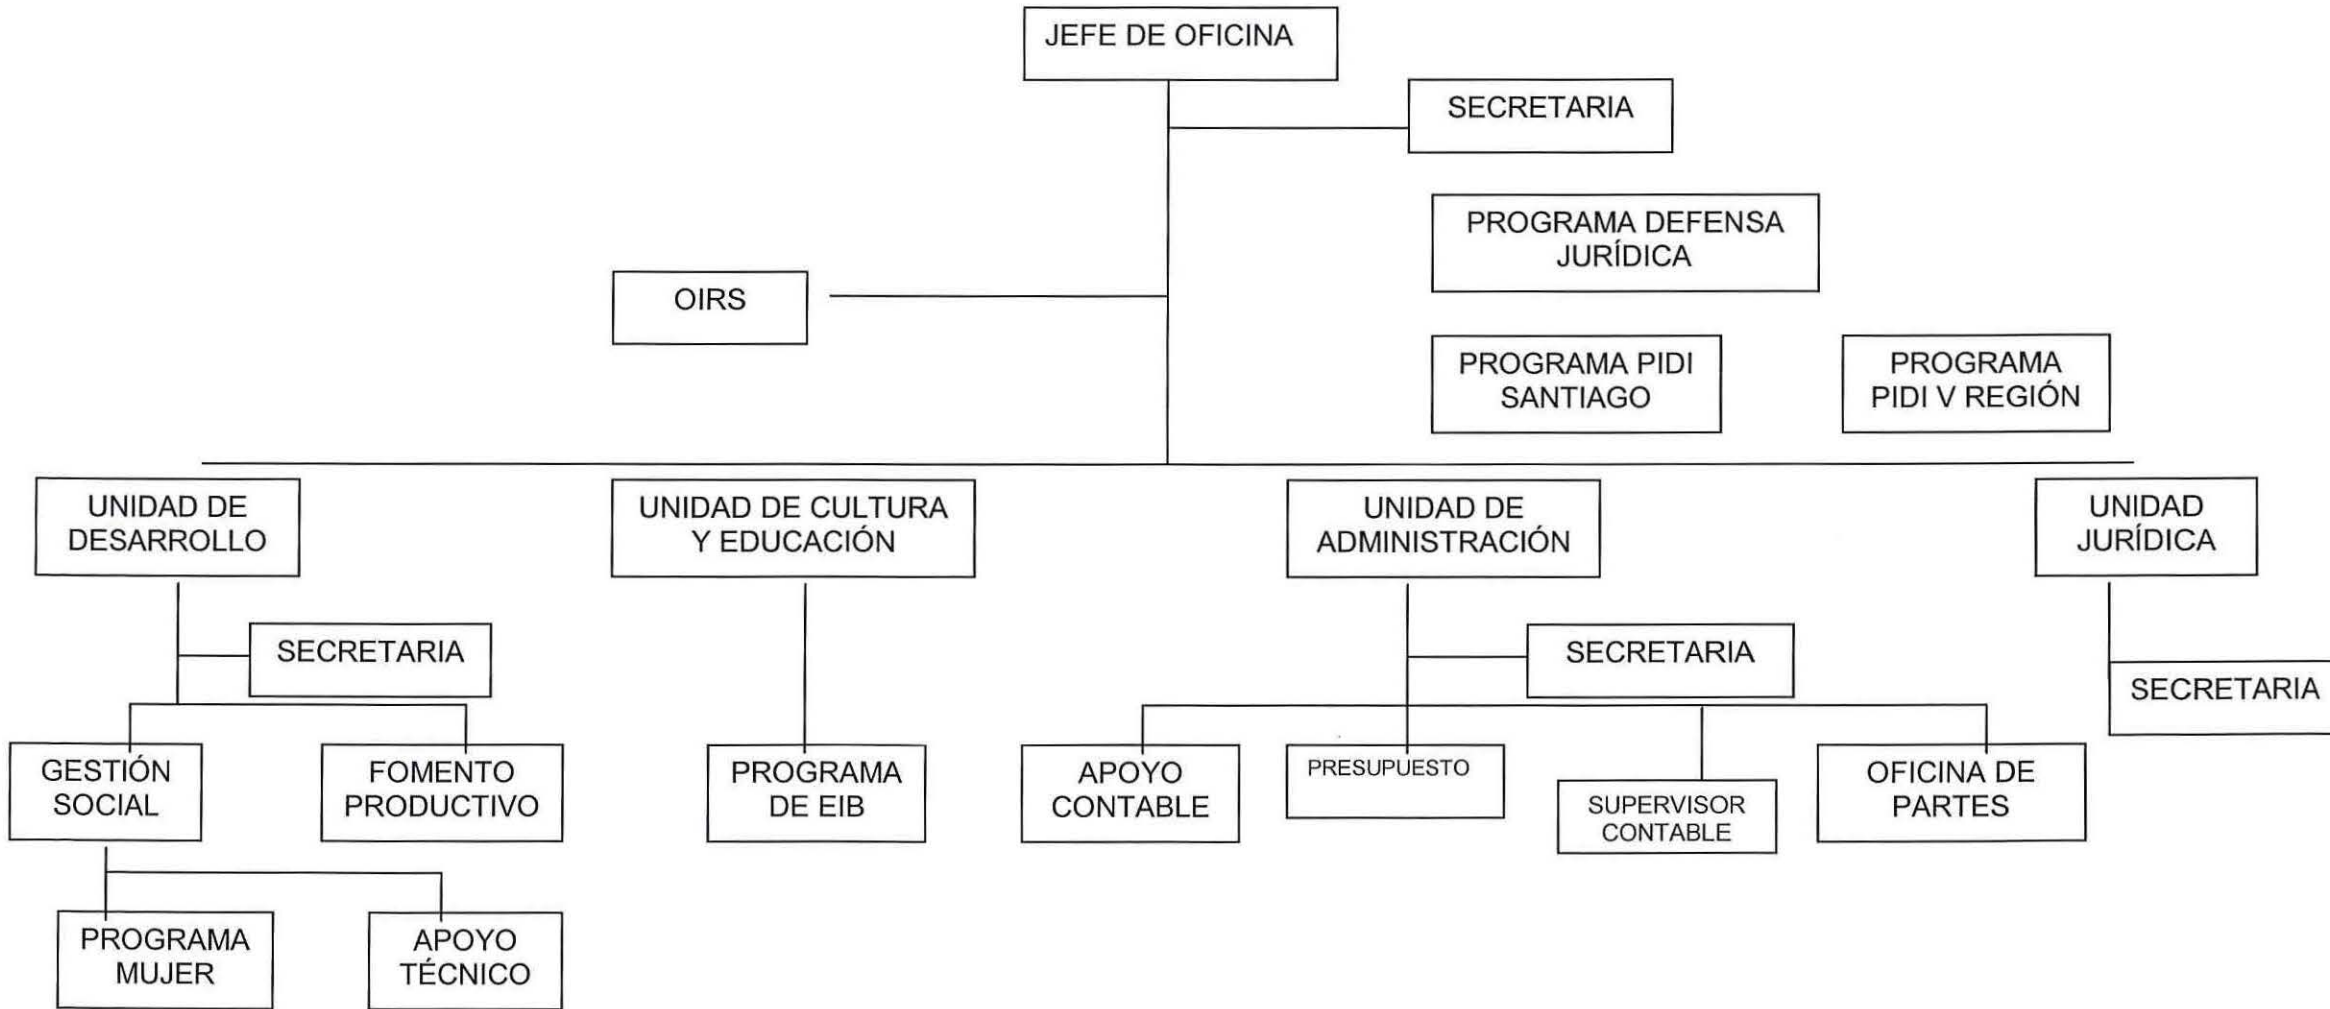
JEFE DE OFICINA

SECRETARIA

PROGRAMA DEFENSA JURÍDICA

OIRS

PROGRAMA PIDI SANTIAGO

PROGRAMA PIDI V REGIÓN

UNIDAD DE DESARROLLO

UNIDAD DE CULTURA Y EDUCACIÓN

UNIDAD DE ADMINISTRACIÓN

UNIDAD JURÍDICA

SECRETARIA

SECRETARIA

SECRETARIA

GESTIÓN SOCIAL

FOMENTO PRODUCTIVO

PROGRAMA DE EIB

APOYO CONTABLE

PRESUPUESTO

SUPERVISOR CONTABLE

OFICINA DE PARTES

PROGRAMA MUJER

APOYO TÉCNICO